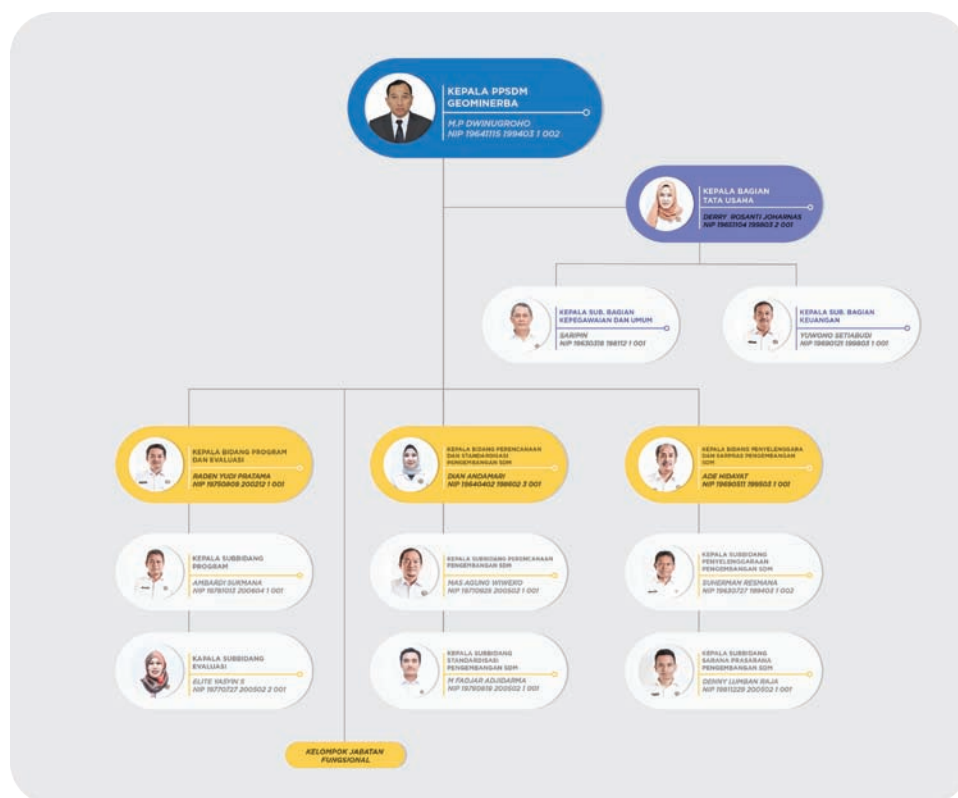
KEPALA PPSDM GEOMINERBA
M.P DWINUGROHO
NIP 19641115 199403 1 002

KEPALA BAGIAN TATA USAHA
DERRY ROSANTI JOHANNAS
NIP 19651104 199803 2 001

KEPALA SUB. BAGIAN KEPEGAWAIAN DAN UMUM
SARIPIN
NIP 19630318 198112 1 001

KEPALA SUB. BAGIAN KEUANGAN
YUWONO SETIABUDI
NIP 19690121 199803 1 001

KEPALA BIDANG PROGRAM DAN EVALUASI
RADEN YUDI PRATAMA
NIP 19750809 200212 1 001

KEPALA BIDANG PERENCANAAN DAN STANDARDISASI PENGEMBANGAN SDM
DIAN ANDAMARI
NIP 19640402 199602 3 001

KEPALA BIDANG PENYELENGGARA DAN SARPRAS PENGEMBANGAN SDM
ADE HIDAYAT
NIP 19690511 199503 1 002

KEPALA SUBBIDANG PROGRAM
AMBARDI SURMANA
NIP 19781013 200604 1 001

KEPALA SUBBIDANG PERENCANAAN PENGEMBANGAN SDM
MAS AGUNG WIWEKO
NIP 19710626 200502 1 001

KEPALA SUBBIDANG PENYELENGGARAAN PENGEMBANGAN SDM
SUHERMAN RESMANA
NIP 19630727 199403 1 002

KAPALA SUBBIDANG EVALUASI
ELITE YASRIN S
NIP 19770727 200502 2 001

KEPALA SUBBIDANG STANDARDISASI PENGEMBANGAN SDM
M FADJAR ADJIDARMA
NIP 19780619 200502 1 001

KEPALA SUBBIDANG SARANA PRASARANA PENGEMBANGAN SDM
DENNY LUMBAN RAJA
NIP 19811229 200502 1 001

KELOMPOK JABATAN FUNGSIONAL